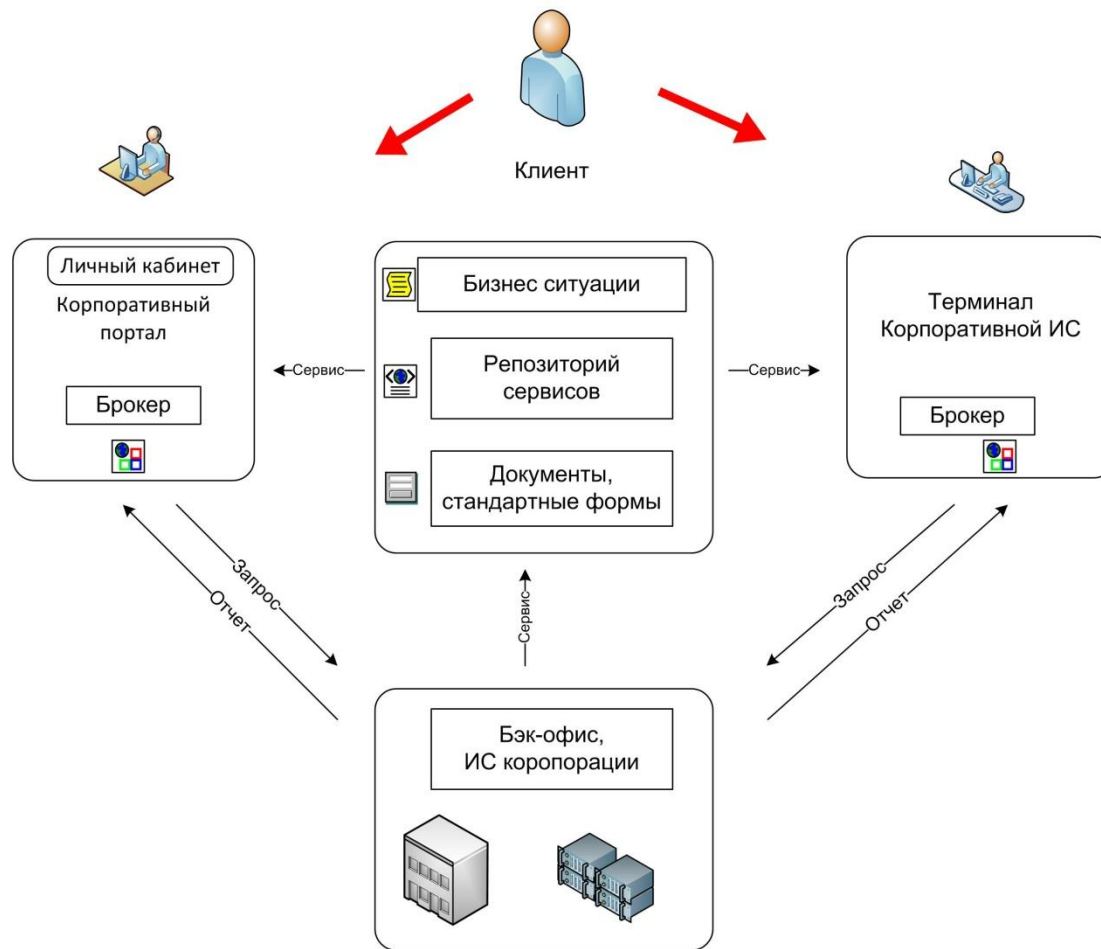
Клиент

Личный кабинет

Корпоративный портал

Брокер

Сервис

Бизнес ситуации

Репозиторий сервисов

Документы, стандартные формы

Сервис

Терминал Корпоративной ИС

Брокер

Запрос

Отчет

Сервис

Запрос

Отчет

Бэк-офис, ИС коропорации